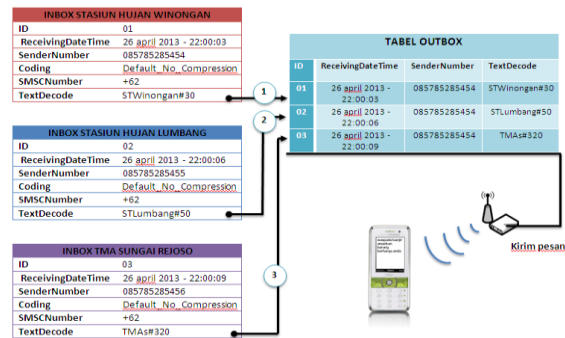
INBOX STASIUN HUJAN WINONGAN

| ID | 01 |
|---|---|
| ReceivingDateTime | 26 april 2013 - 22:00:03 |
| SenderNumber | 085785285454 |
| Coding | Default_No_Compression |
| SMSCNumber | +62 |
| TextDecode | STWinongan#30 |

INBOX STASIUN HUJAN LUMBANG

| ID | 02 |
|---|---|
| ReceivingDateTime | 26 april 2013 - 22:00:06 |
| SenderNumber | 085785285455 |
| Coding | Default_No_Compression |
| SMSCNumber | +62 |
| TextDecode | STLumbang#50 |

INBOX TMA SUNGAI REJOSO

| ID | 03 |
|---|---|
| ReceivingDateTime | 26 april 2013 - 22:00:09 |
| SenderNumber | 085785285456 |
| Coding | Default_No_Compression |
| SMSCNumber | +62 |
| TextDecode | TMAs#320 |

TABEL OUTBOX

| ID | ReceivingDateTime | SenderNumber | TextDecode |
|---|---|---|---|
| 01 | 26 april 2013 - 22:00:03 | 085785285454 | STWinongan#30 |
| 02 | 26 april 2013 - 22:00:06 | 085785285454 | STLumbang#50 |
| 03 | 26 april 2013 - 22:00:09 | 085785285454 | TMAs#320 |

1

2

3

Kirim pesan

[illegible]